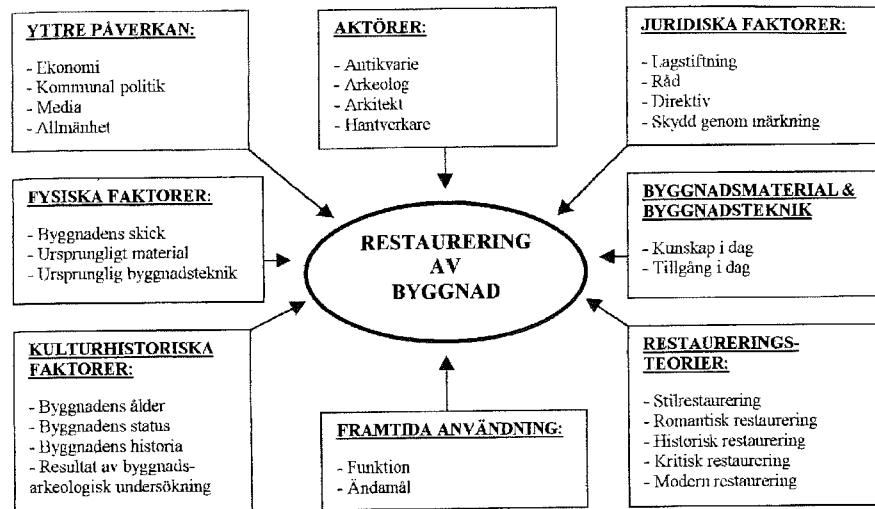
YTTRE PÅVERKAN:

- Ekonomi
- Kommunal politik
- Media
- Allmänhet

AKTÖRER:

- Antikvarie
- Arkeolog
- Arkitekt
- Hantverkare

JURIDISKA FAKTORER:

- Lagstiftning
- Råd
- Direktiv
- Skydd genom märkning

FYSISKA FAKTORER:

- Byggnadens skick
- Ursprungligt material
- Ursprunglig byggnadsteknik

RESTAURERING AV BYGGNAD

BYGGNADSMATERIAL & BYGGNADSTEKNIK

- Kunskap i dag
- Tillgång i dag

KULTURHISTORISKA FAKTORER:

- Byggnadens ålder
- Byggnadens status
- Byggnadens historia
- Resultat av byggnadsarkeologisk undersökning

FRAMTIDA ANVÄNDNING:

- Funktion
- Ändamål

RESTAURERINGSTEORIER:

- Stilrestaurering
- Romantisk restaurering
- Historisk restaurering
- Kritisk restaurering
- Modern restaurering